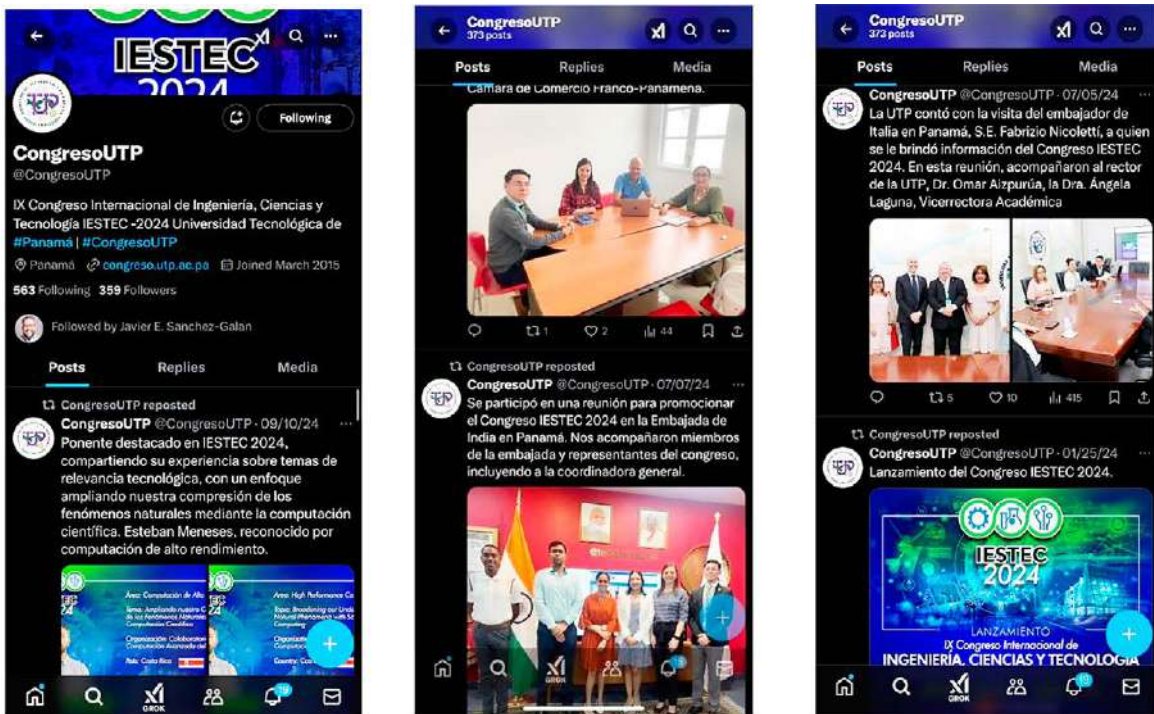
IESTEC 2024

Following

CongresoUTP
@CongresoUTP

IX Congreso Internacional de Ingeniería, Ciencias y Tecnología IESTEC -2024 Universidad Tecnológica de #Panamá | #CongresoUTP

Panamá congreso.utp.ac.pa Joined March 2015

563 Following 359 Followers

Followed by Javier E. Sanchez-Galan

Posts Replies Media

CongresoUTP reposted

CongresoUTP @CongresoUTP · 09/10/24

Ponente destacado en IESTEC 2024, compartiendo su experiencia sobre temas de relevancia tecnológica, con un enfoque ampliando nuestra compresión de los fenómenos naturales mediante la computación científica. Esteban Meneses, reconocido por computación de alto rendimiento.

Área: Computación de Alto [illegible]
Tema: Ampliando nuestra C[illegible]
Organización: Colaborador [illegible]
País: Costa Rica

Area: High Performance Co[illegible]
Topic: Broadening our Und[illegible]
Organization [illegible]
Country: Cos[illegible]

CongresoUTP
373 posts

Posts Replies Media

Cámara de Comercio Franco-Panameña.

1 2 44

CongresoUTP reposted

CongresoUTP @CongresoUTP · 07/07/24

Se participó en una reunión para promocionar el Congreso IESTEC 2024 en la Embajada de India en Panamá. Nos acompañaron miembros de la embajada y representantes del congreso, incluyendo a la coordinadora general.

GROK

CongresoUTP
373 posts

Posts Replies Media

CongresoUTP @CongresoUTP · 07/05/24

La UTP contó con la visita del embajador de Italia en Panamá, S.E. Fabrizio Nicoletti, a quien se le brindó información del Congreso IESTEC 2024. En esta reunión, acompañaron al rector de la UTP, Dr. Omar Aizpurúa, la Dra. Ángela Laguna, Vicerrectora Académica

5 10 415

CongresoUTP reposted

CongresoUTP @CongresoUTP · 01/25/24

Lanzamiento del Congreso IESTEC 2024.

IESTEC 2024

LANZAMIENTO
IX Congreso Internacional de
INGENIERÍA, CIENCIAS Y TECNOLOGÍA

GROK